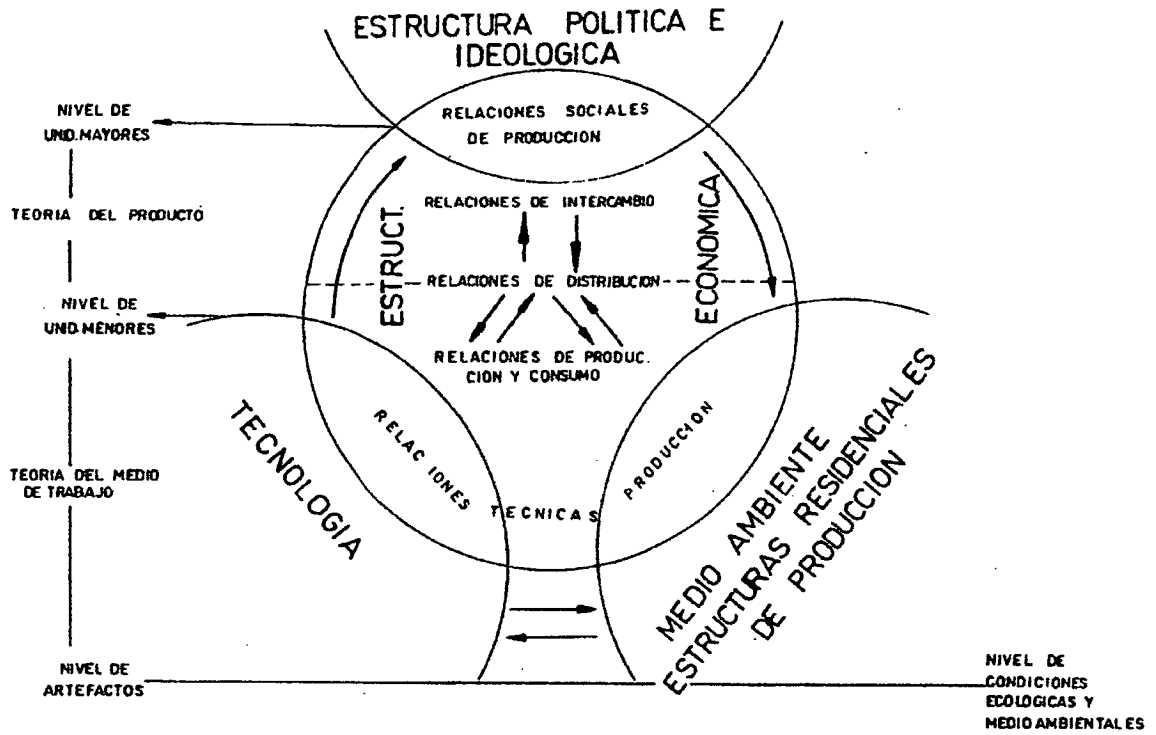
ESTRUCTURA POLITICA E IDEOLOGICA

NIVEL DE UND. MAYORES

TEORIA DEL PRODUCTO

NIVEL DE UND. MENORES

TEORIA DEL MEDIO DE TRABAJO

NIVEL DE ARTEFACTOS

RELACIONES SOCIALES DE PRODUCCION

ESTRUCT.

ECONOMICA

RELACIONES DE INTERCAMBIO

RELACIONES DE DISTRIBUCION

RELACIONES DE PRODUCCION Y CONSUMO

TECNOLOGIA

RELACIONES TECNICAS

PRODUCCION

MEDIO AMBIENTE

ESTRUCTURAS RESIDENCIALES DE PRODUCCION

NIVEL DE CONDICIONES ECOLOGICAS Y MEDIO AMBIENTALES